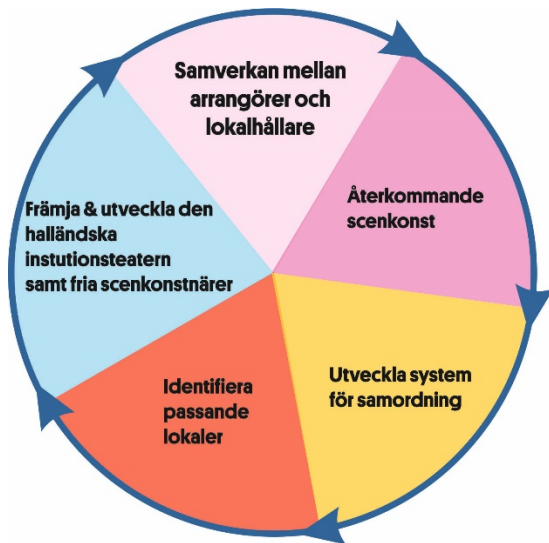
Samverkan mellan arrangörer och lokalhållare

Återkommande scenkonst

Utveckla system för samordning

Identifiera passande lokaler

Främja & utveckla den halländska instutionsteatern samt fria scenkonstnärer